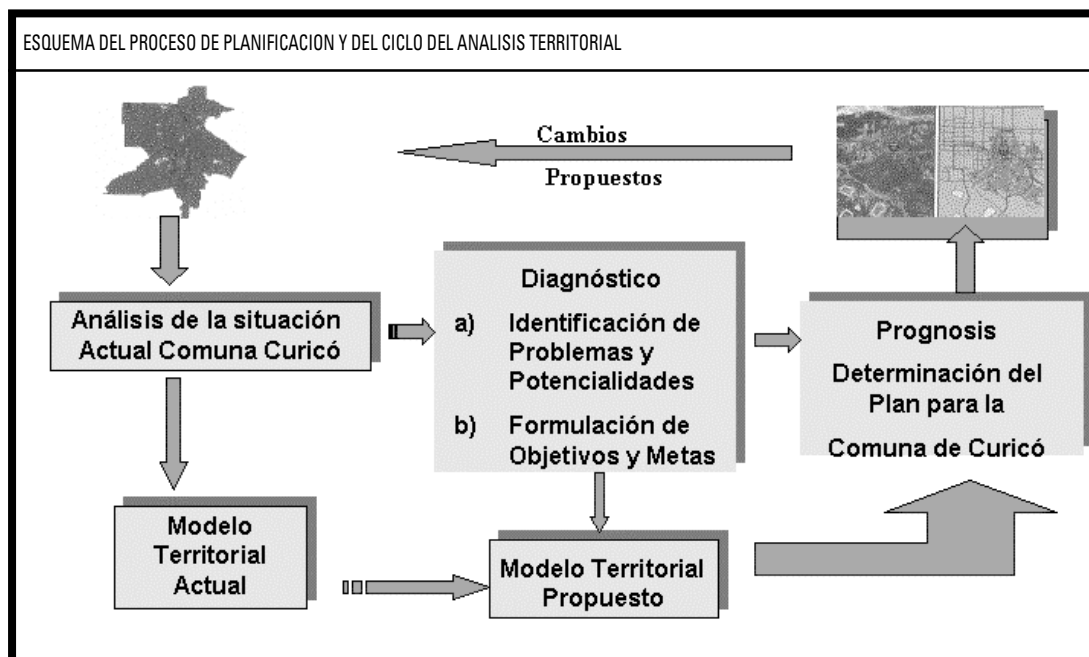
ESQUEMA DEL PROCESO DE PLANIFICACION Y DEL CICLO DEL ANALISIS TERRITORIAL

Cambios
Propuestos

Análisis de la situación Actual Comuna Curicó

Diagnóstico
a) Identificación de Problemas y Potencialidades
b) Formulación de Objetivos y Metas

Prognosis
Determinación del Plan para la Comuna de Curicó

Modelo Territorial Actual

Modelo Territorial Propuesto